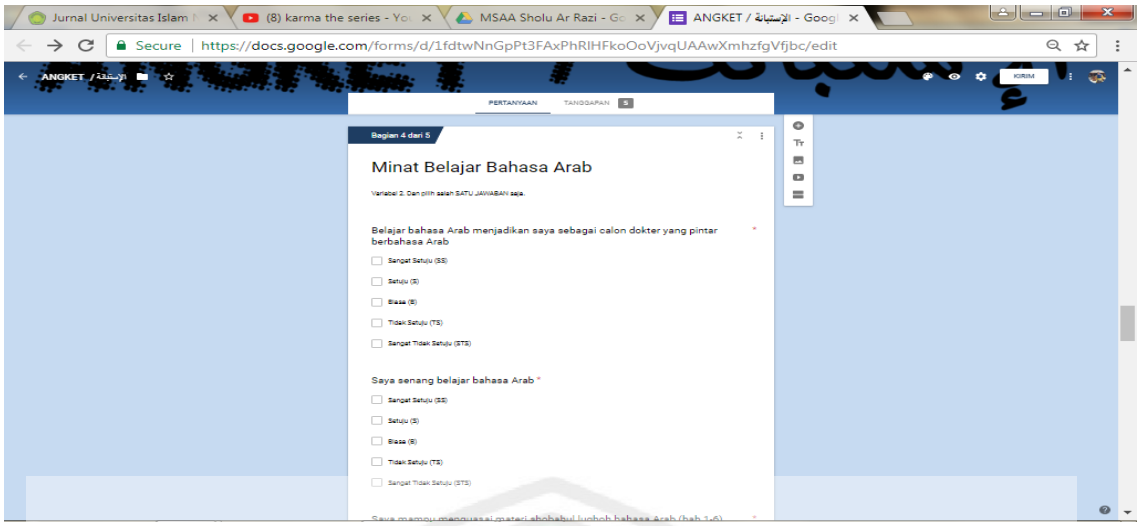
Jurnal Universitas Islam ×
(8) karma the series - You ×
MSAA Sholu Ar Razi - Go ×
ANGKET / الإستبانة - Googl ×

Secure | https://docs.google.com/forms/d/1fdtwNnGpPt3FAxPhRIHFkoOoVjvqUAAwXmhzfgVfjbc/edit

ANGKET / الإستبانة

KIRIM

PERTANYAAN TANGGAPAN 5

Bagian 4 dari 5

Minat Belajar Bahasa Arab

Variabel 2. Dan pilih salah SATU JAWABAN saja.

Belajar bahasa Arab menjadikan saya sebagai calon dokter yang pintar berbahasa Arab *

Sangat Setuju (SS)

Setuju (S)

Biasa (B)

Tidak Setuju (TS)

Sangat Tidak Setuju (STS)

Saya senang belajar bahasa Arab *

Sangat Setuju (SS)

Setuju (S)

Biasa (B)

Tidak Setuju (TS)

Sangat Tidak Setuju (STS)

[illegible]